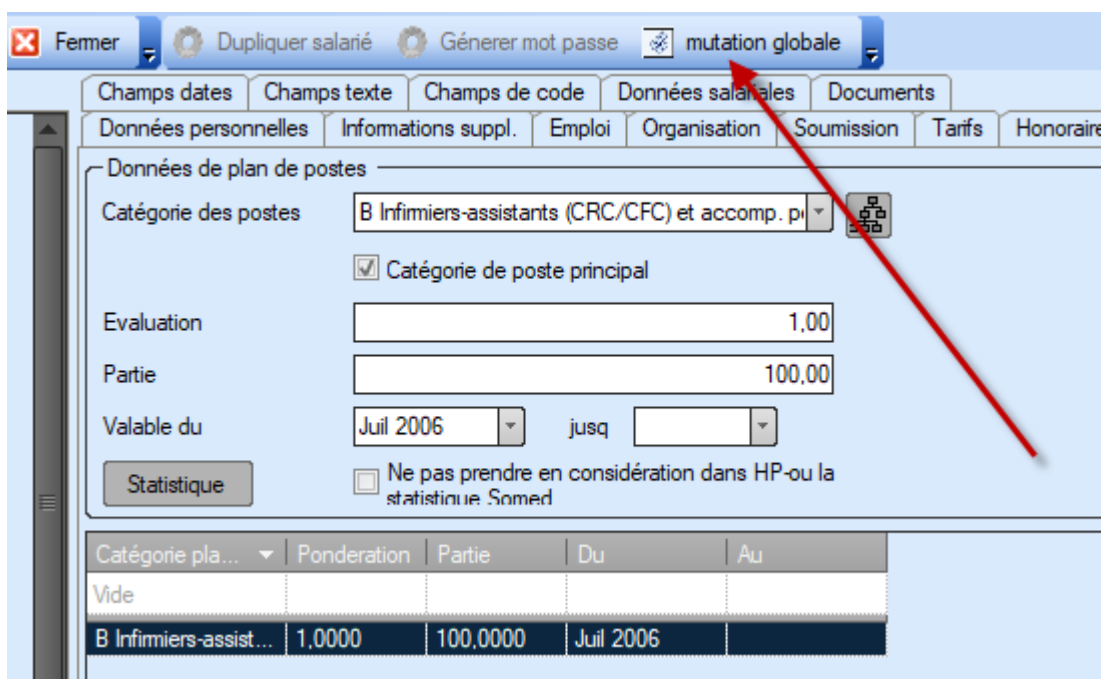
Fermer | Dupliquer salarié | Génerer mot passe | mutation globale

Champs dates | Champs texte | Champs de code | Données salariales | Documents
Données personnelles | Informations suppl. | Emploi | Organisation | Soumission | Tarifs | Honoraire

Données de plan de postes

Catégorie des postes: B Infirmiers-assistants (CRC/CFC) et accomp. p

Catégorie de poste principal

Evaluation: 1,00

Partie: 100,00

Valable du: Juil 2006 jusq

Statistique

Ne pas prendre en considération dans HP-ou la statistique Somed

| Catégorie pla... | Ponderation | Partie | Du | Au |
|---|---|---|---|---|
| Vide | | | | |
| B Infirmiers-assist... | 1,0000 | 100,0000 | Juil 2006 | |